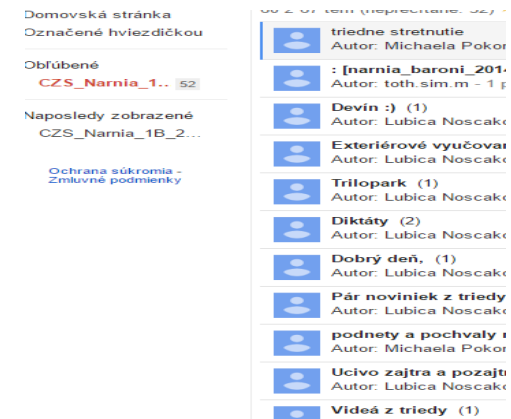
Domovská stránka
Označené hviezdičkou

Obľúbené
CZS_Narnia_1.. 52

Naposledy zobrazené
CZS_Narnia_1B_2...

Ochrana súkromia - Zmluvné podmienky

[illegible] z 67 tém (neprečítané: 52)

triedne stretnutie
Autor: Michaela Pokor

: [narnia_baroni_2014
Autor: toth.sim.m - 1 p

Devín :) (1)
Autor: Lubica Noscako

Exteriérové vyučovan
Autor: Lubica Noscako

Trilopark (1)
Autor: Lubica Noscako

Diktáty (2)
Autor: Lubica Noscako

Dobrý deň, (1)
Autor: Lubica Noscako

Pár noviniek z triedy
Autor: Lubica Noscako

podnety a pochvaly r
Autor: Michaela Pokor

Ucivo zajtra a pozajt
Autor: Lubica Noscako

Videá z triedy (1)